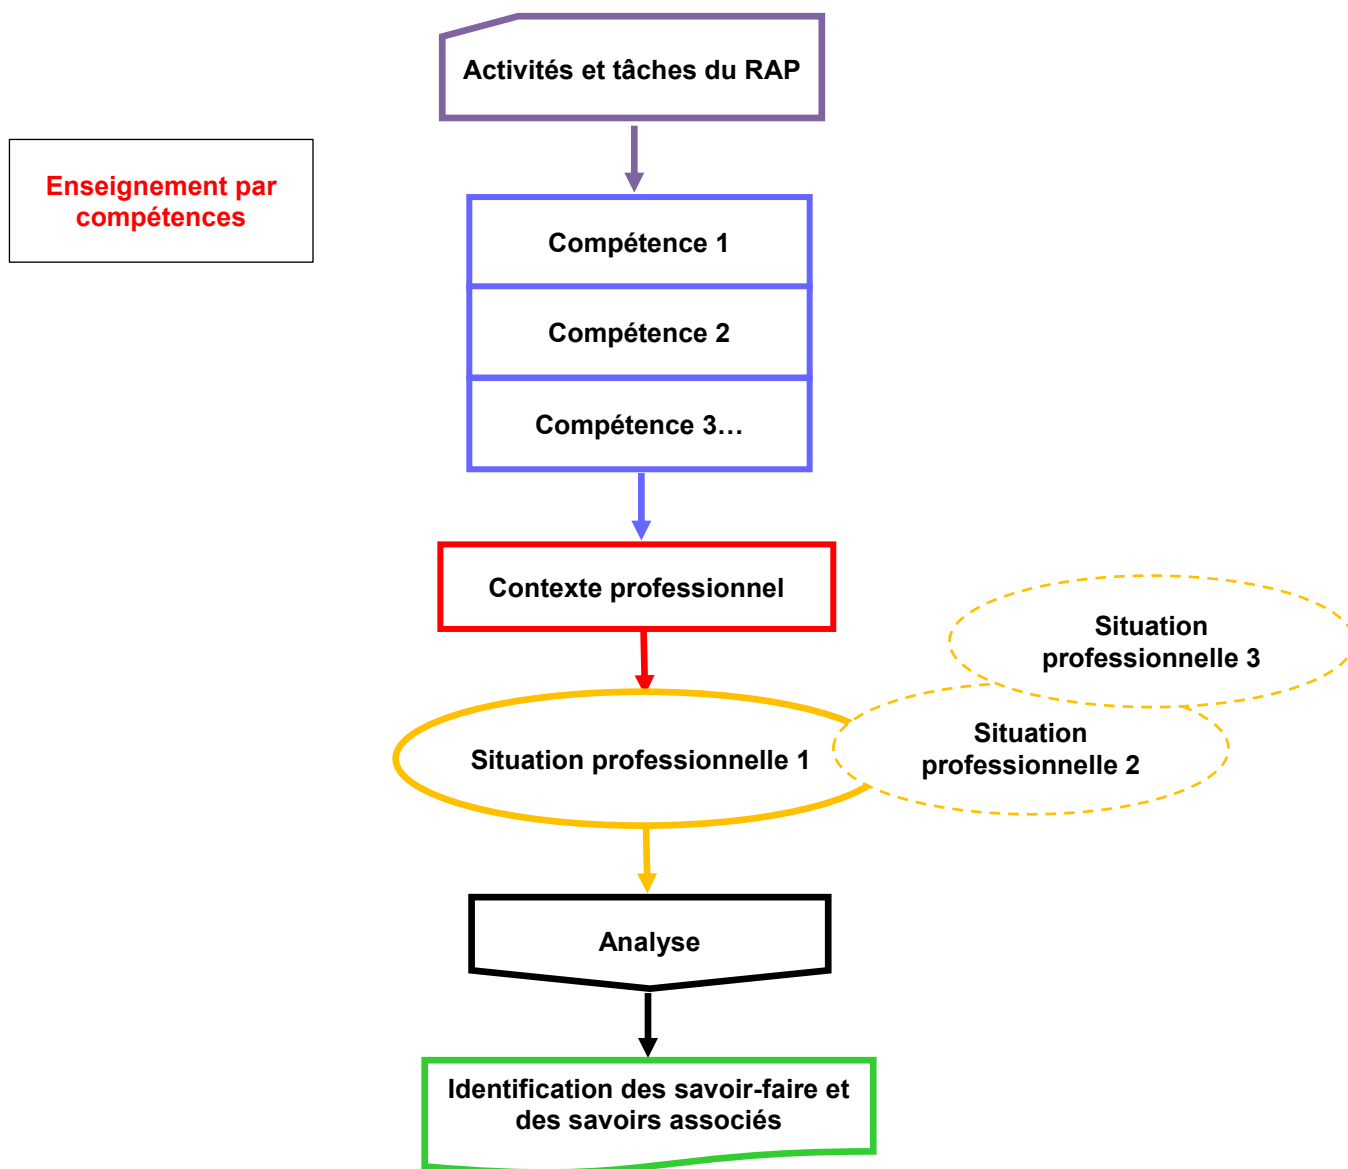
Enseignement par compétences

Activités et tâches du RAP

Compétence 1

Compétence 2

Compétence 3…

Contexte professionnel

Situation professionnelle 3

Situation professionnelle 2

Situation professionnelle 1

Analyse

Identification des savoir-faire et des savoirs associés